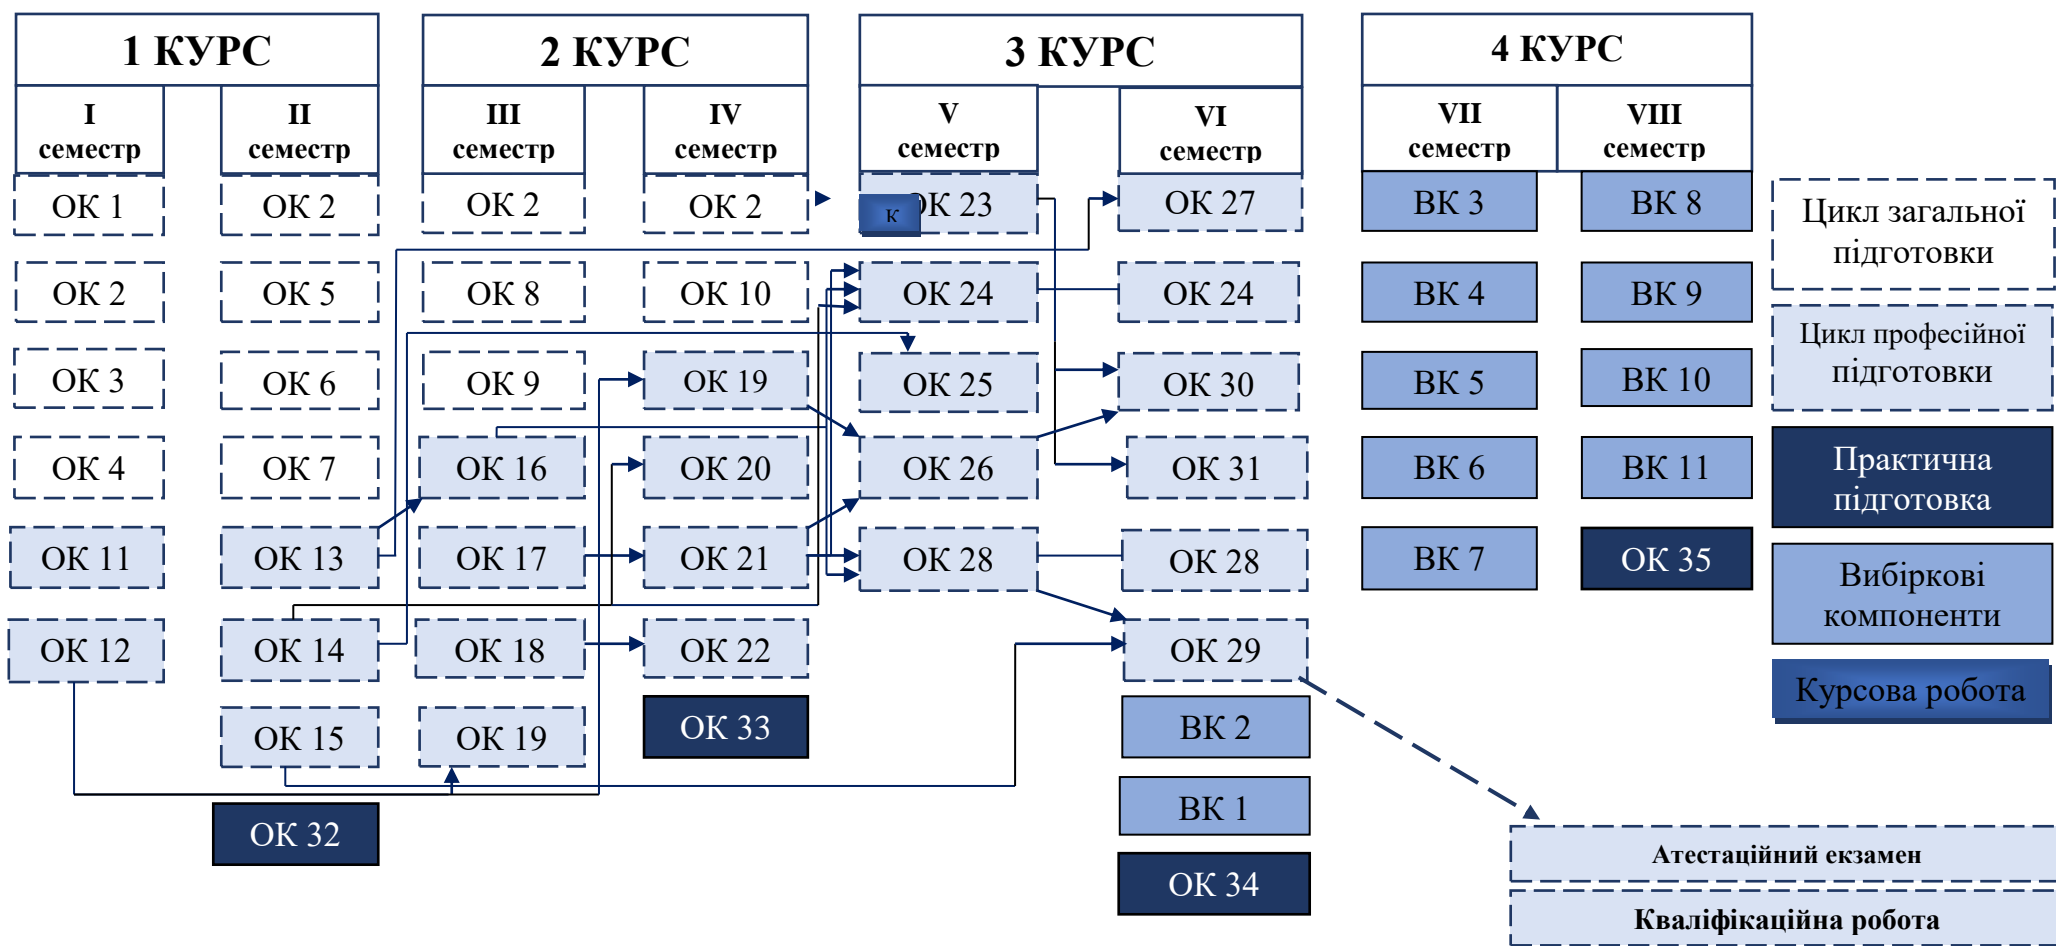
1 КУРС

I семестр

ОК 1
ОК 2
ОК 3
ОК 4
ОК 11
ОК 12

II семестр

ОК 2
ОК 5
ОК 6
ОК 7
ОК 13
ОК 14
ОК 15

ОК 32

2 КУРС

III семестр

ОК 2
ОК 8
ОК 9
ОК 16
ОК 17
ОК 18
ОК 19

IV семестр

ОК 2
ОК 10
ОК 19
ОК 20
ОК 21
ОК 22
ОК 33

3 КУРС

V семестр

к ОК 23
ОК 24
ОК 25
ОК 26
ОК 28

VI семестр

ОК 27
ОК 24
ОК 30
ОК 31
ОК 28
ОК 29
ВК 2
ВК 1
ОК 34

4 КУРС

VII семестр

ВК 3
ВК 4
ВК 5
ВК 6
ВК 7

VIII семестр

ВК 8
ВК 9
ВК 10
ВК 11
ОК 35

Цикл загальної підготовки

Цикл професійної підготовки

Практична підготовка

Вибіркові компоненти

Курсова робота

Атестаційний екзамен

Кваліфікаційна робота